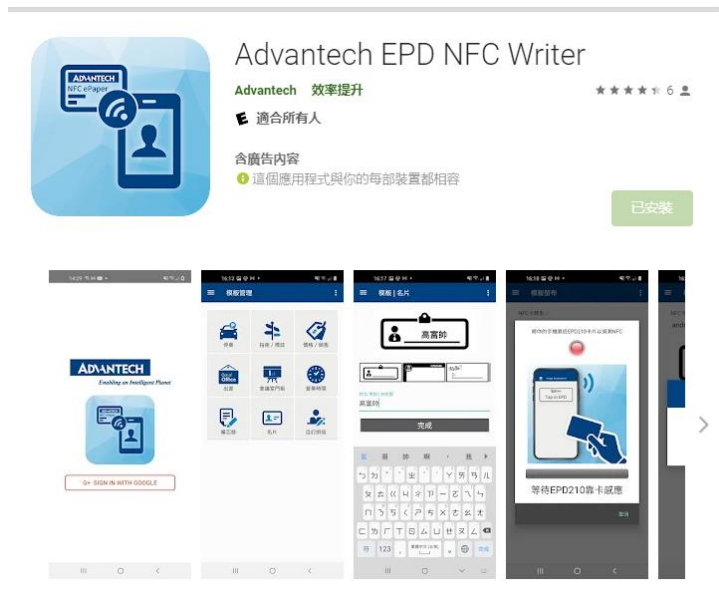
ADVANTECH
NFC ePaper

Advantech EPD NFC Writer

Advantech 效率提升

6

E 適合所有人

含廣告內容

這個應用程式與你的每部裝置都相容

已安裝

ADVANTECH
Enabling an Intelligent Planet

SIGN IN WITH GOOGLE

模板管理

模板 | 名片

高富帥

完成

等待EPD210靠卡感應